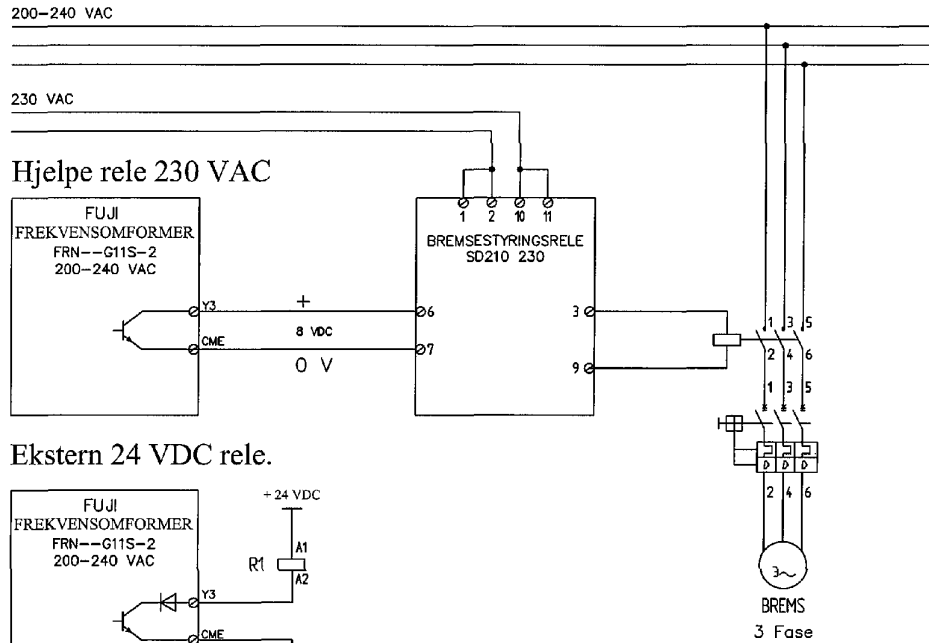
200–240 VAC

230 VAC

Hjelpe rele 230 VAC

FUJI
FREKVENSOMFORMER
FRN--G11S-2
200-240 VAC

Y3
CME

+
8 VDC
0 V

6
7

1 2 10 11

BREMSESTYRINGSRELE
SD210 230

3
9

1 3 5
2 4 6
1 3 5
2 4 6

Ekstern 24 VDC rele.

FUJI
FREKVENSOMFORMER
FRN--G11S-2
200-240 VAC

+24 VDC
R1
A1
A2
Y3
CME

3~
BREMS
3 Fase